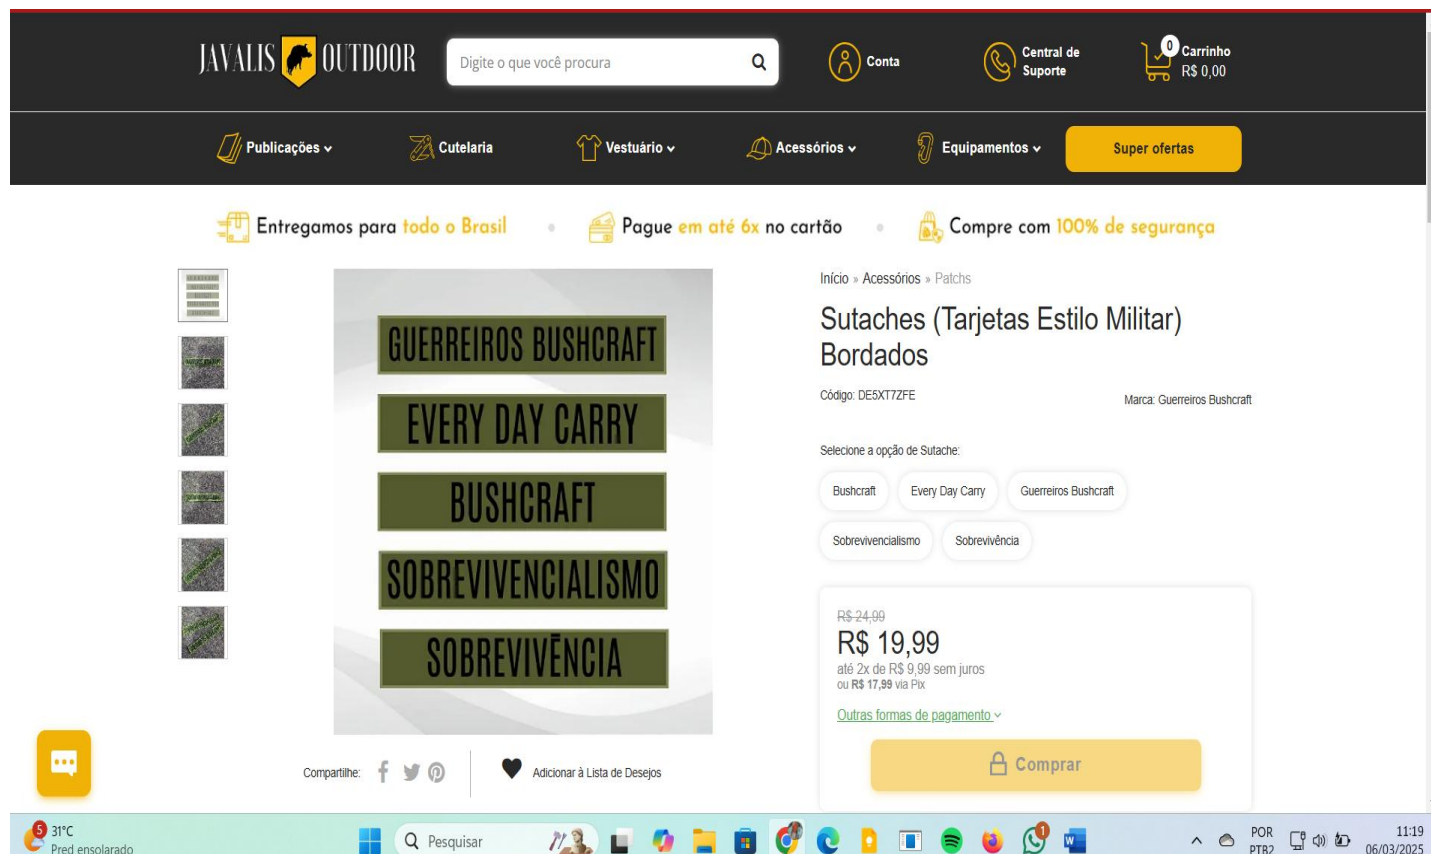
JAVALIS OUTDOOR

Digite o que você procura

Conta

Central de Suporte

0 Carrinho R$ 0,00

Publicações

Cutelaria

Vestuário

Acessórios

Equipamentos

Super ofertas

Entregamos para todo o Brasil

Pague em até 6x no cartão

Compre com 100% de segurança

GUERREIROS BUSHCRAFT

EVERY DAY CARRY

BUSHCRAFT

SOBREVIVENCIALISMO

SOBREVIVÊNCIA

Início » Acessórios » Patchs

Sutaches (Tarjetas Estilo Militar) Bordados

Código: DE5XT7ZFE

Marca: Guerreiros Bushcraft

Selecione a opção de Sutache:

Bushcraft

Every Day Carry

Guerreiros Bushcraft

Sobrevivencialismo

Sobrevivência

R$ 24,99

R$ 19,99

até 2x de R$ 9,99 sem juros

ou R$ 17,99 via Pix

Outras formas de pagamento

Comprar

Compartilhe:

Adicionar à Lista de Desejos

5 31°C Pred ensolarado

Pesquisar

POR PTB2

11:19 06/03/2025